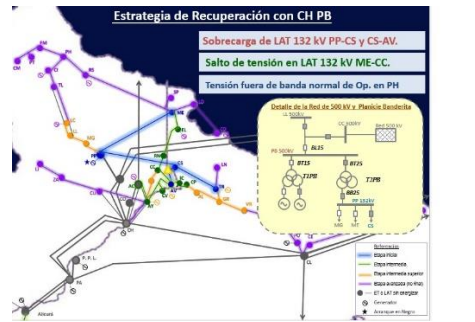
Estrategia de Recuperación con CH PB

Sobrecarga de LAT 132 kV PP-CS y CS-AV.

Salto de tensión en LAT 132 kV ME-CC.

Tensión fuera de banda normal de Op. en PH

Detalle de la Red de 500 kV y Planicie Banderita

LL 500kV

CC 500kV

Red 500 kV

BL35

PB 500kV

BT15

BT25

T1PB

T2PB

BB25

PP 132kV

MG

MT

CS

PP

EL

CL

AV

ME

CC

LN

VN

LL

PH

PL

TG

Alicurá

P.P.L.

Referencias

Etapa inicial

Etapa intermedia

Etapa intermedia superior

Etapa avanzada (no final)

ET o LAT sin energizar

Generador

Arranque en Negro

CH

CL